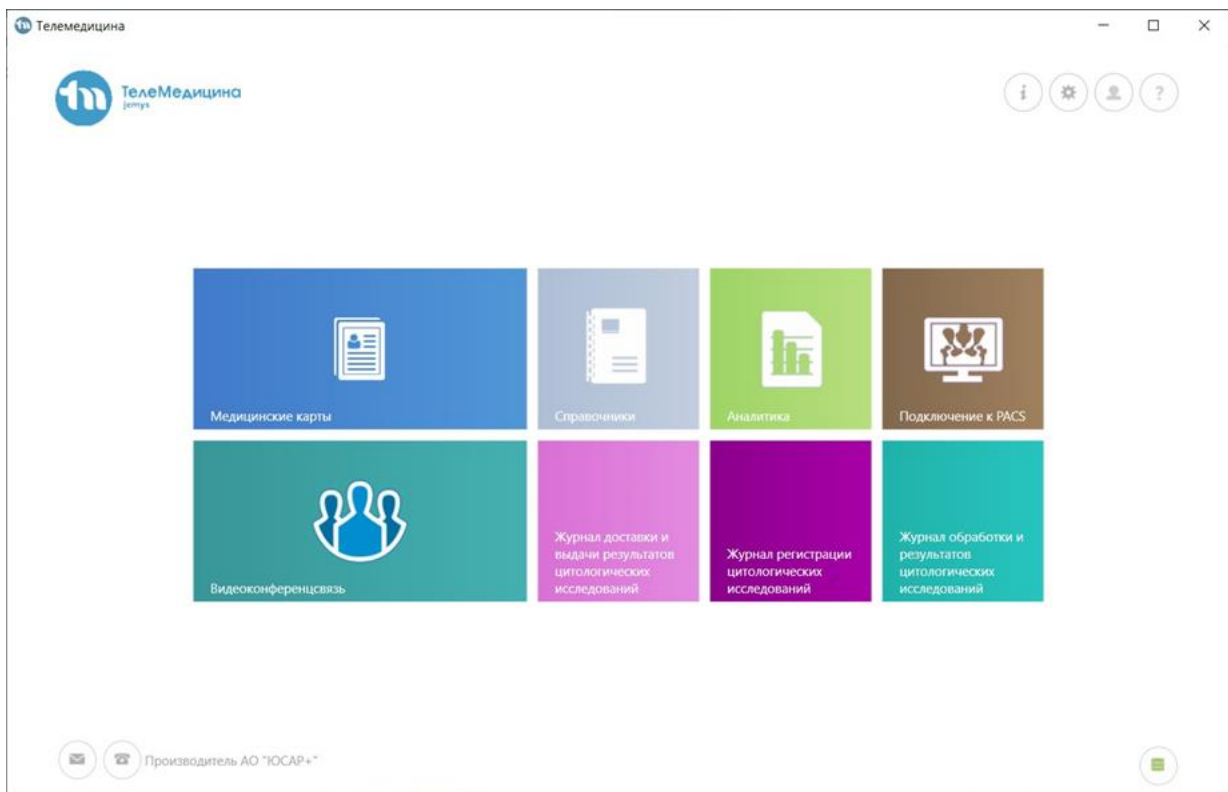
Телемедицина

ТелеМедицина
jemys

Медицинские карты

Справочники

Аналитика

Подключение к PACS

Видеоконференцсвязь

Журнал доставки и выдачи результатов цитологических исследований

Журнал регистрации цитологических исследований

Журнал обработки и результатов цитологических исследований

Производитель АО "ЮСАР+"